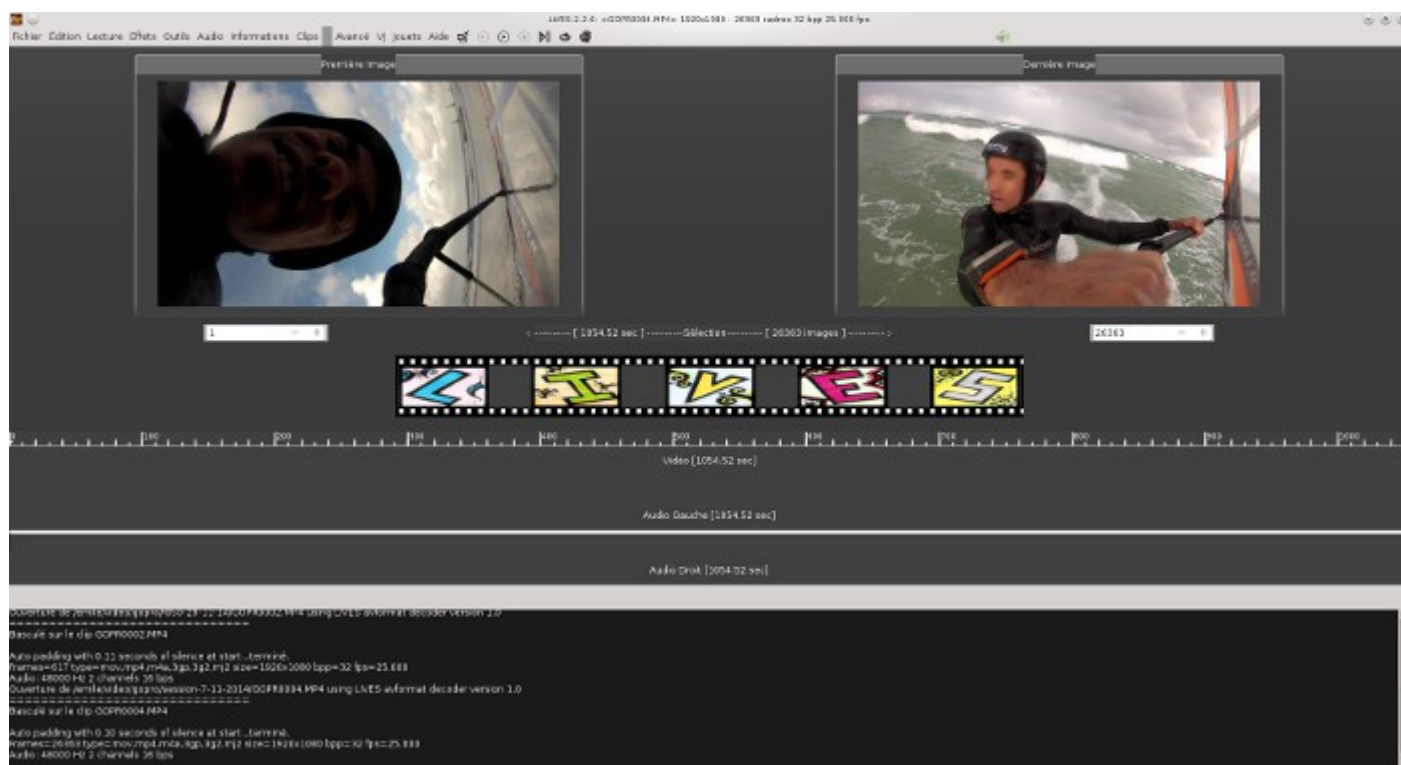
LIVES 2.2.4: <GOPR0004.MP4> 1920x1080 : 26363 cadres 32 bpp 25.000 fps

Fichier Édition Lecture Effets Outils Audio Informations Clips Avancé VJ Jouets Aide

Première image

Dernière image

1

< -------- [ 1054.52 sec ] --------Sélection-------- [ 26363 images ] -------- >

26363

0 100 200 300 400 500 600 700 800 900 1000

Vidéo [1054.52 sec]

Audio Gauche [1054.52 sec]

Audio Droit [1054.52 sec]

Ouverture de /emile/videos/gopro/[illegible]GOPR0002.MP4 using LiVES avformat decoder version 1.0
==============================
Basculé sur le clip GOPR0002.MP4

Auto padding with 0.11 seconds of silence at start...terminé.
frames=617 type=mov,mp4,m4a,3gp,3g2,mj2 size=1920x1080 bpp=32 fps=25.000
Audio : 48000 Hz 2 channels 16 bps
Ouverture de /emile/videos/gopro/session-7-11-2014/GOPR0004.MP4 using LiVES avformat decoder version 1.0
==============================
Basculé sur le clip GOPR0004.MP4

Auto padding with 0.30 seconds of silence at start...terminé.
frames=26363 type=mov,mp4,m4a,3gp,3g2,mj2 size=1920x1080 bpp=32 fps=25.000
Audio : 48000 Hz 2 channels 16 bps